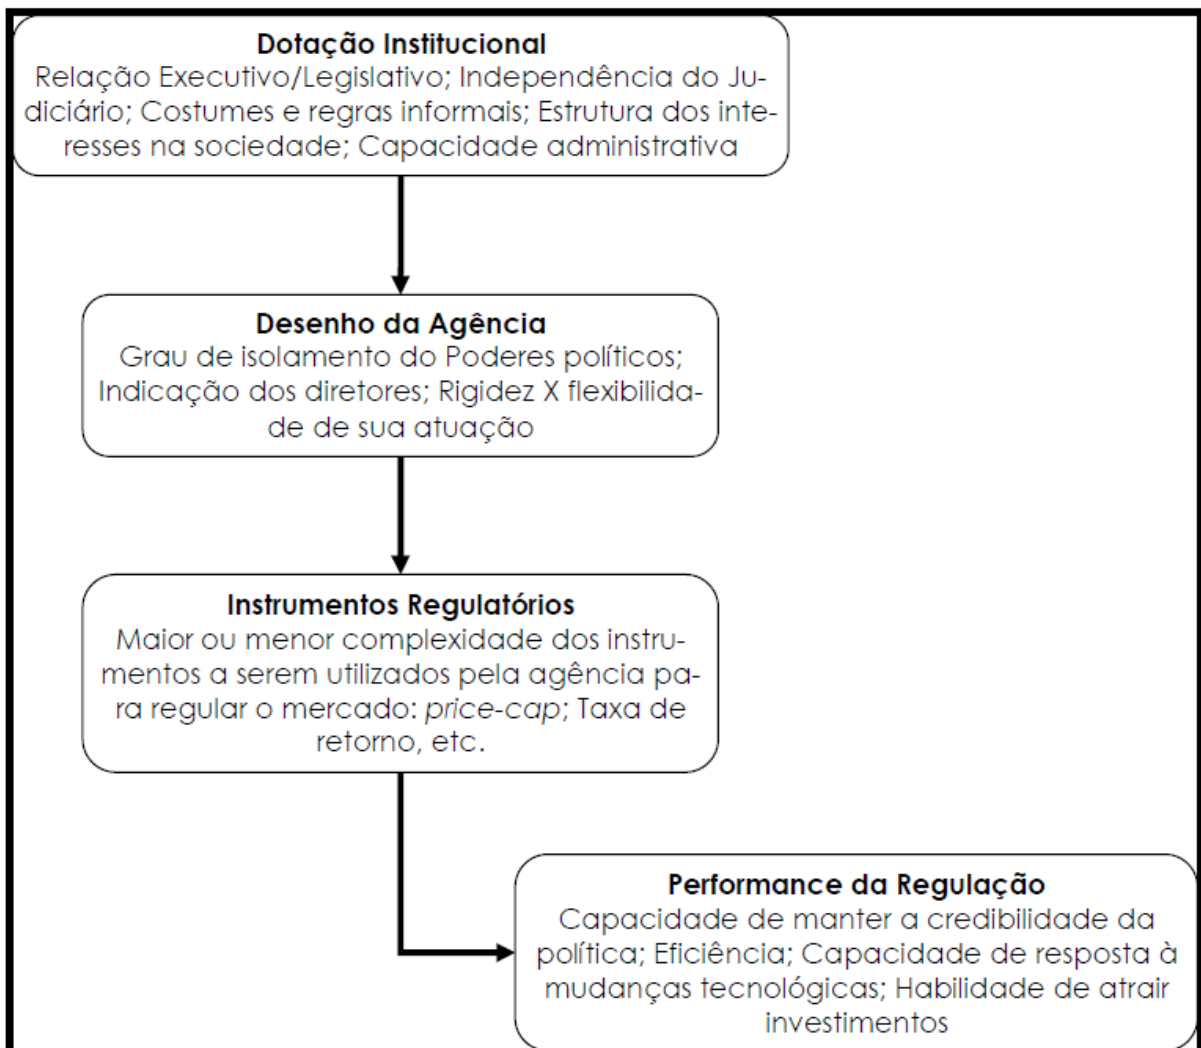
Dotação Institucional
Relação Executivo/Legislativo; Independência do Judiciário; Costumes e regras informais; Estrutura dos interesses na sociedade; Capacidade administrativa

Desenho da Agência
Grau de isolamento do Poderes políticos; Indicação dos diretores; Rigidez X flexibilidade de sua atuação

Instrumentos Regulatórios
Maior ou menor complexidade dos instrumentos a serem utilizados pela agência para regular o mercado: *price-cap*; Taxa de retorno, etc.

Performance da Regulação
Capacidade de manter a credibilidade da política; Eficiência; Capacidade de resposta à mudanças tecnológicas; Habilidade de atrair investimentos